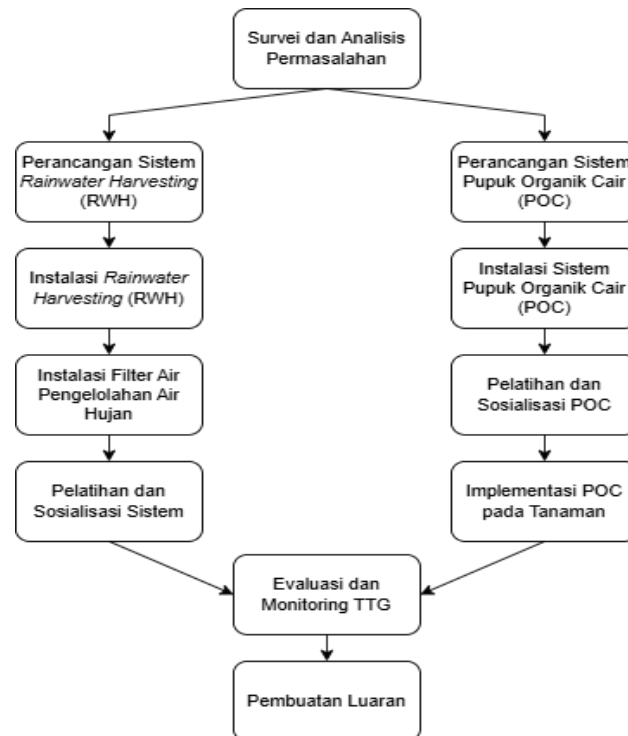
Survei dan Analisis Permasalahan

Perancangan Sistem *Rainwater Harvesting* (RWH)

Instalasi *Rainwater Harvesting* (RWH)

Instalasi Filter Air Pengelolahan Air Hujan

Pelatihan dan Sosialisasi Sistem

Perancangan Sistem Pupuk Organik Cair (POC)

Instalasi Sistem Pupuk Organik Cair (POC)

Pelatihan dan Sosialisasi POC

Implementasi POC pada Tanaman

Evaluasi dan Monitoring TTG

Pembuatan Luaran